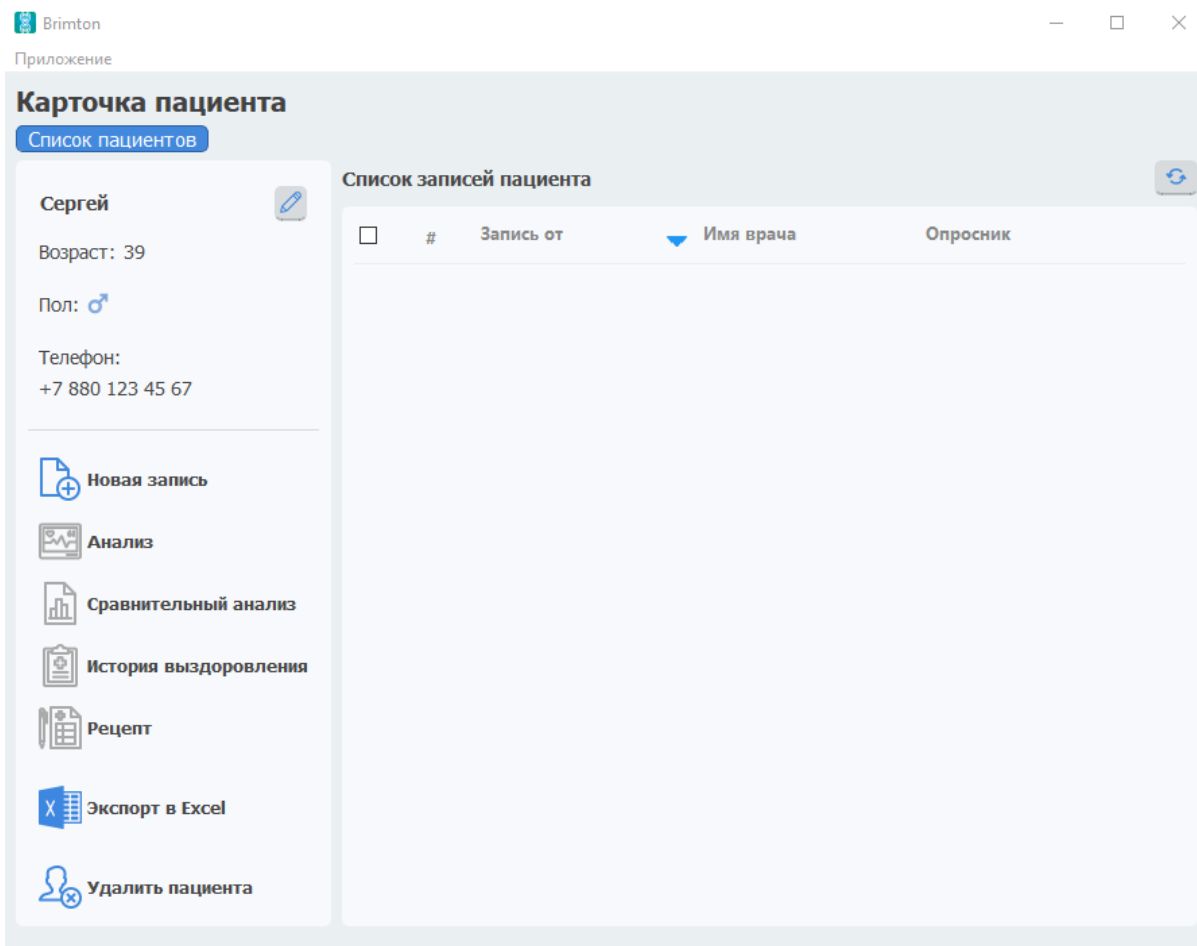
Brimton

Приложение

Карточка пациента

Список пациентов

Сергей

Возраст: 39

Пол: ♂

Телефон:
+7 880 123 45 67

Новая запись

Анализ

Сравнительный анализ

История выздоровления

Рецепт

X Экспорт в Excel

Удалить пациента

Список записей пациента

| | # | Запись от | Имя врача | Опросник |
|---|---|---|---|---|